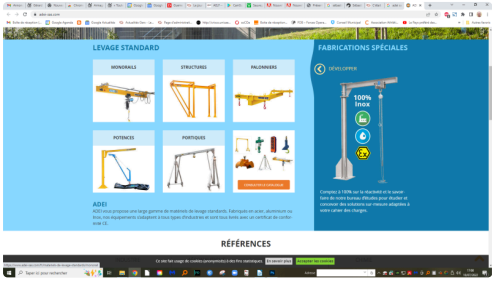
LEVAGE STANDARD

MONORAILS

STRUCTURES

PALONNIERS

POTENCES

PORTIQUES

ADEI

ADEI vous propose une large gamme de matériels de levage standard, fabriqués en acier, aluminium ou Inox. Nos équipements s'adaptent à tous types d'industries et sont tous livrés avec un certificat de conformité CE.

FABRICATIONS SPÉCIALES

DÉVELOPPER

100% Inox

Comptez à 100% sur le standard et le savoir-faire de notre bureau d'études pour étudier et concevoir des solutions sur mesure adaptées à votre cahier des charges.

RÉFÉRENCES

Ce site fait usage de cookies (anonymes) à des fins statistiques. En savoir plus Accepter les cookies

Taper ici pour rechercher